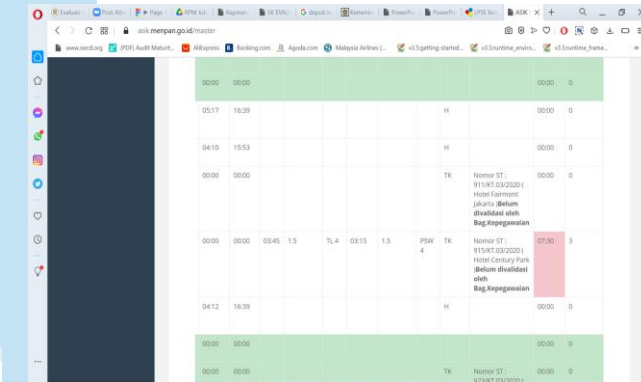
Evaluasi | Buat Akt | Page | RPM Ast | Kepmen | SK EVAL | deputi | Kemente | PowerPo | PowerPo | LPSE Ke | ASK × +

askmenpan.go.id/master

www.oecd.org (PDF) Audit Maturit... AliExpress Booking.com Agoda.com Malaysia Airlines (... v3.5getting-started... v3.5runtime_enviro... v3.5runtime_frame...

| 00:00 | 00:00 | | | | | | | | | 00:00 | 0 |
|---|---|---|---|---|---|---|---|---|---|---|---|
| 05:17 | 16:39 | | | | | | | H | | 00:00 | 0 |
| 04:10 | 15:53 | | | | | | | H | | 00:00 | 0 |
| 00:00 | 00:00 | | | | | | | TK | Nomor ST : 911/KT.03/2020 ( Hotel Fairmont Jakarta ) **Belum divalidasi oleh Bag.Kepegawaian** | 00:00 | 0 |
| 00:00 | 00:00 | 03:45 | 1.5 | TL 4 | 03:15 | 1.5 | PSW 4 | TK | Nomor ST : 915/KT.03/2020 ( Hotel Century Park ) **Belum divalidasi oleh Bag.Kepegawaian** | 07:30 | 3 |
| 04:12 | 16:39 | | | | | | | H | | 00:00 | 0 |
| 00:00 | 00:00 | | | | | | | | | 00:00 | 0 |
| 00:00 | 00:00 | | | | | | | TK | Nomor ST : 923/KT.03/2020 ( | 00:00 | 0 |